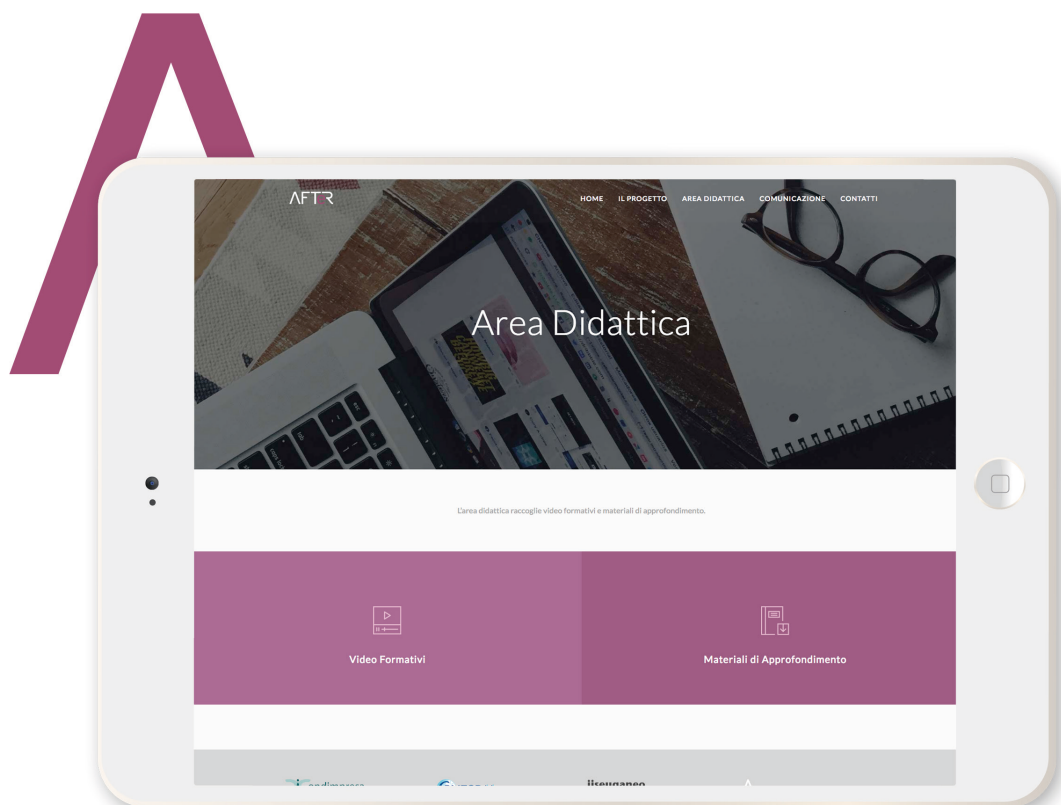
AFTR

HOME IL PROGETTO AREA DIDATTICA COMUNICAZIONE CONTATTI

Area Didattica

L'area didattica raccoglie video formativi e materiali di approfondimento.

Video Formativi

Materiali di Approfondimento

iiseuganeo